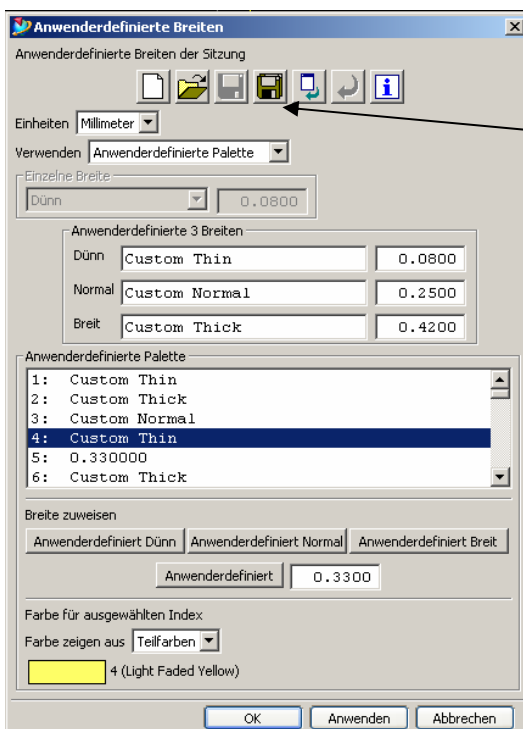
Anwenderdefinierte Breiten

Anwenderdefinierte Breiten der Sitzung

Einheiten Millimeter

Verwenden Anwenderdefinierte Palette

Einzelne Breite

Dünn 0.0800

Anwenderdefinierte 3 Breiten

| Dünn | Custom Thin | 0.0800 |
|---|---|---|
| Normal | Custom Normal | 0.2500 |
| Breit | Custom Thick | 0.4200 |

Anwenderdefinierte Palette

1: Custom Thin
2: Custom Thick
3: Custom Normal
4: Custom Thin
5: 0.330000
6: Custom Thick

Breite zuweisen

Anwenderdefiniert Dünn Anwenderdefiniert Normal Anwenderdefiniert Breit

Anwenderdefiniert 0.3300

Farbe für ausgewählten Index

Farbe zeigen aus Teilfarben

4 (Light Faded Yellow)

OK Anwenden Abbrechen